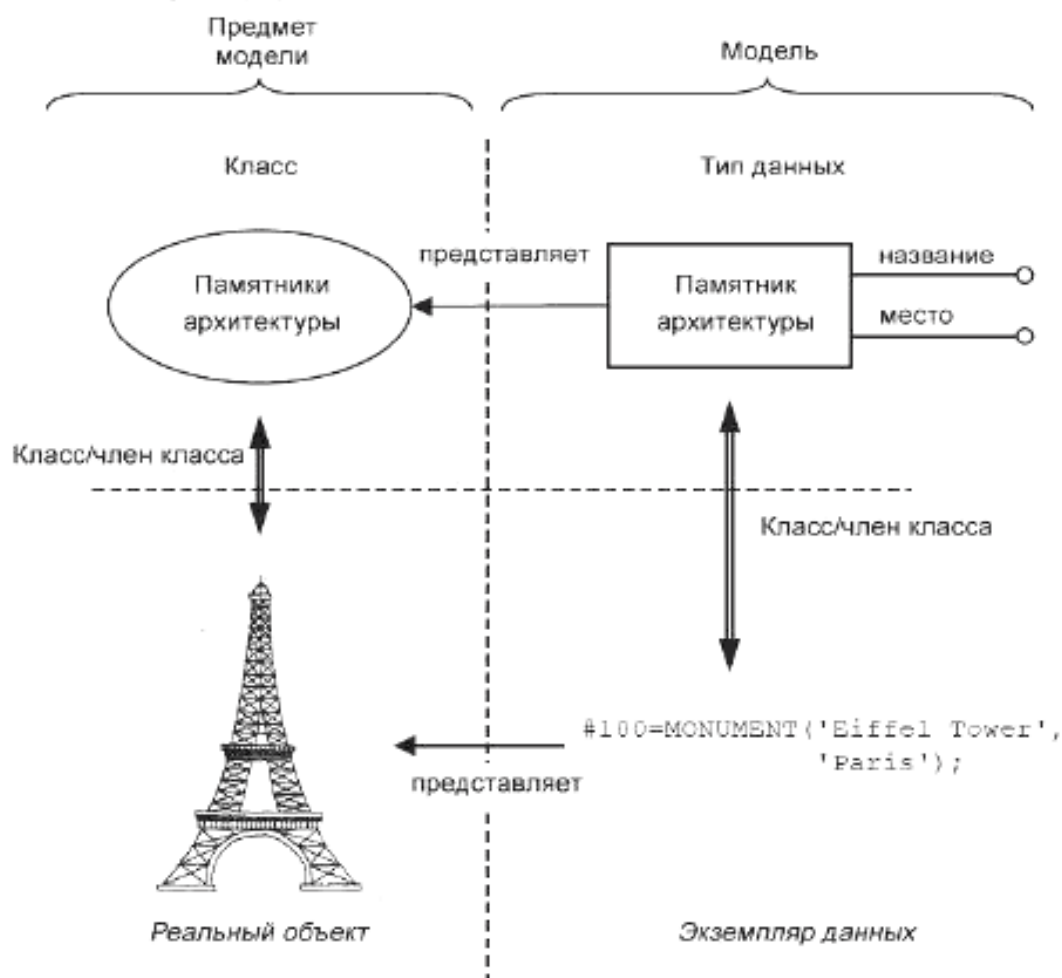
Предмет модели

Модель

Класс

Тип данных

представляет

Памятники архитектуры

Памятник архитектуры

название

место

Класс/член класса

Класс/член класса

#100=MONUMENT('Eiffel Tower', 'Paris');

представляет

Реальный объект

Экземпляр данных